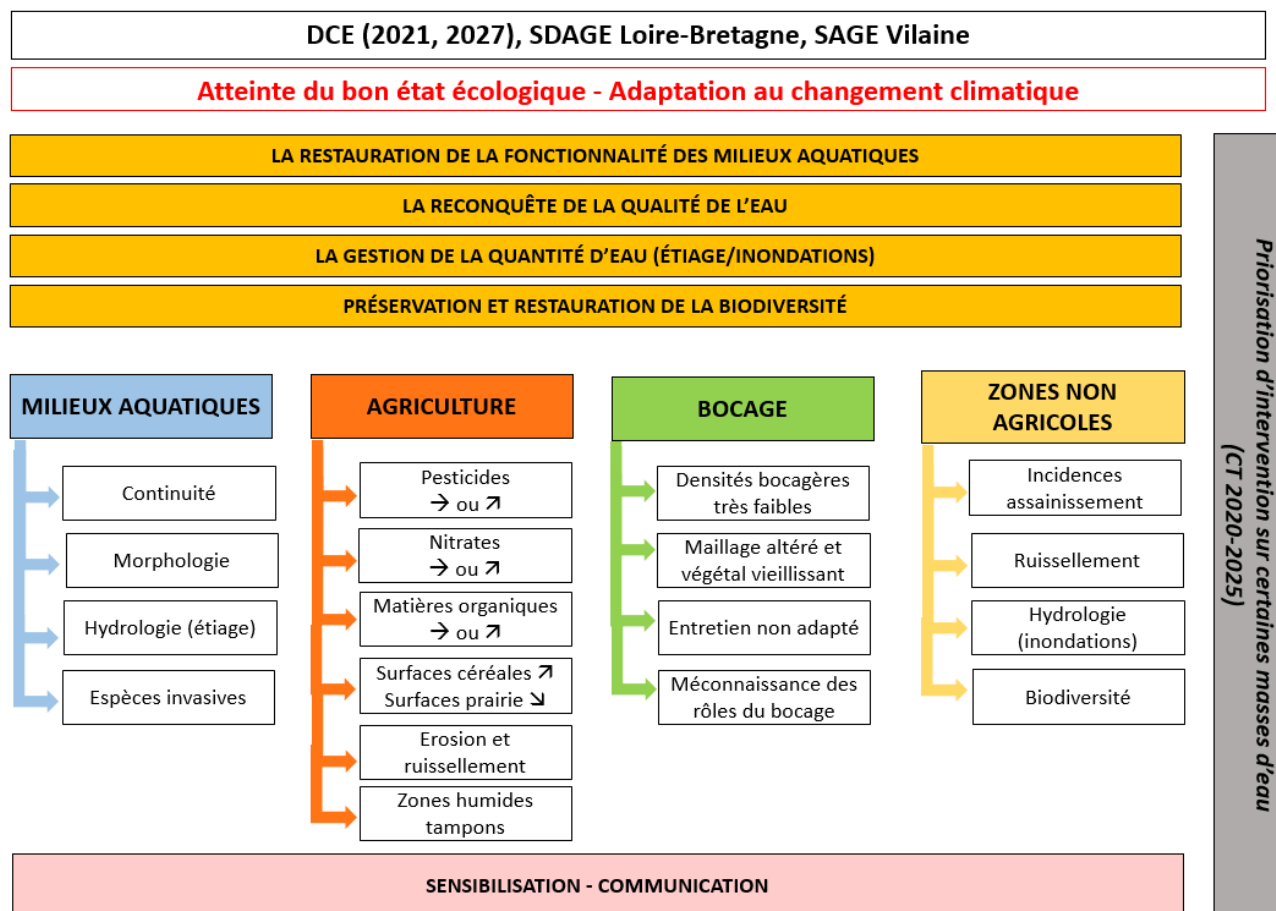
DCE (2021, 2027), SDAGE Loire-Bretagne, SAGE Vilaine

Atteinte du bon état écologique - Adaptation au changement climatique

LA RESTAURATION DE LA FONCTIONNALITÉ DES MILIEUX AQUATIQUES

LA RECONQUÊTE DE LA QUALITÉ DE L'EAU

LA GESTION DE LA QUANTITÉ D'EAU (ÉTIAGE/INONDATIONS)

PRÉSERVATION ET RESTAURATION DE LA BIODIVERSITÉ

MILIEUX AQUATIQUES

Continuité

Morphologie

Hydrologie (étiage)

Espèces invasives

AGRICULTURE

Pesticides → ou ↗

Nitrates → ou ↗

Matières organiques → ou ↗

Surfaces céréales ↗ Surfaces prairie ↘

Erosion et ruissellement

Zones humides tampons

BOCAGE

Densités bocagères très faibles

Maillage altéré et végétal vieillissant

Entretien non adapté

Méconnaissance des rôles du bocage

ZONES NON AGRICOLES

Incidences assainissement

Ruissellement

Hydrologie (inondations)

Biodiversité

Priorisation d'intervention sur certaines masses d'eau (CT 2020-2025)

SENSIBILISATION - COMMUNICATION